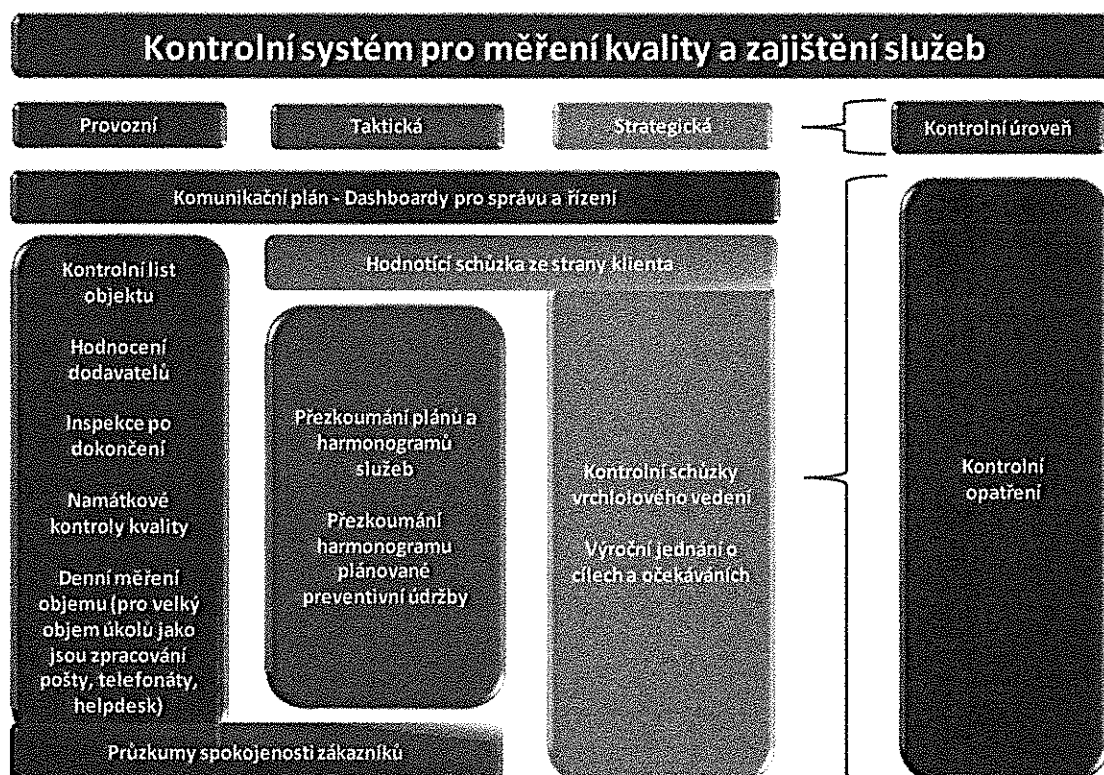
Kontrolní systém pro měření kvality a zajištění služeb

Provozní

Taktická

Strategická

Kontrolní úroveň

Komunikační plán - Dashboardy pro správu a řízení

Hodnotící schůzka ze strany klienta

Kontrolní list objektu

Hodnocení dodavatelů

Inspekce po dokončení

Namátkové kontroly kvality

Denní měření objemu (pro velký objem úkolů jako jsou zpracování pošty, telefonáty, helpdesk)

Přezkoumání plánů a harmonogramů služeb

Přezkoumání harmonogramu plánované preventivní údržby

Kontrolní schůzky vrchlolového vedení

Výroční jednání o cílech a očekáváních

Kontrolní opatření

Průzkumy spokojenosti zákazníků